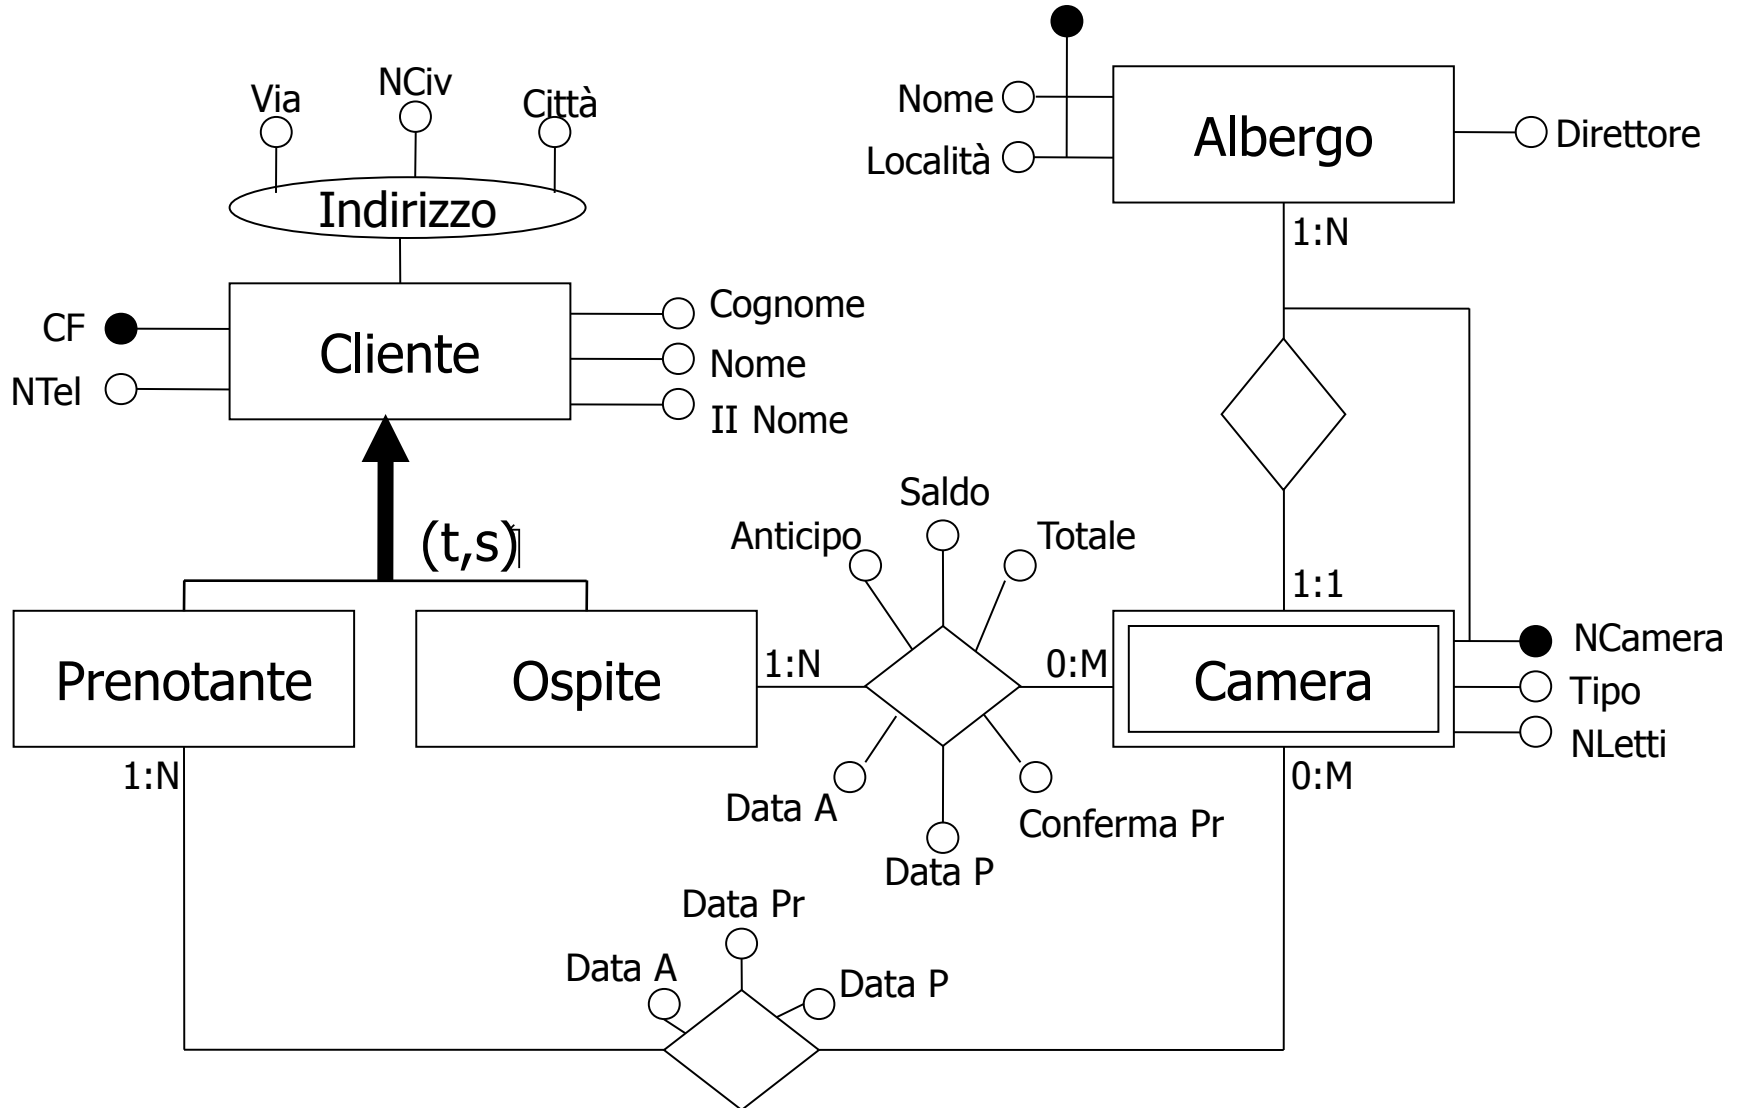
Via
NCiv
Città
Indirizzo
Nome
Località
Albergo
Direttore
1:N
CF
Cliente
Cognome
NTel
Nome
II Nome
Saldo
Anticipo
Totale
(t,s)
1:1
NCamera
Prenotante
Ospite
1:N
0:M
Camera
Tipo
NLetti
1:N
0:M
Data A
Conferma Pr
Data P
Data Pr
Data A
Data P